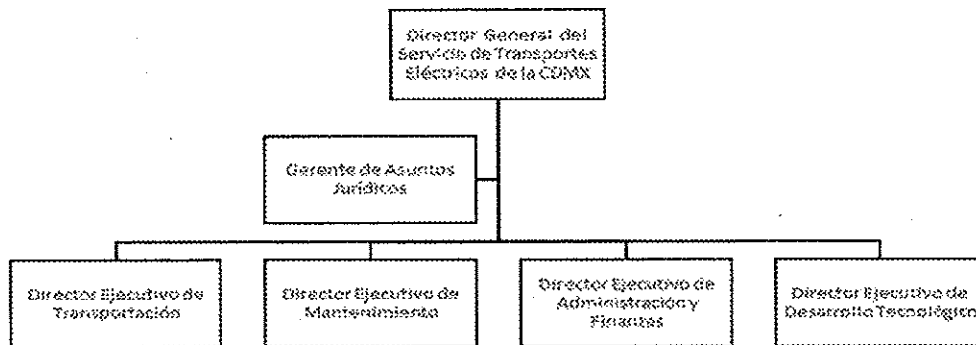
Director General del Servicio de Transportes Eléctricos de la CDMX

Gerente de Asuntos Jurídicos

Director Ejecutivo de Transportación

Director Ejecutivo de Mantenimiento

Director Ejecutivo de Administración y Finanzas

Director Ejecutivo de Desarrollo Tecnológico